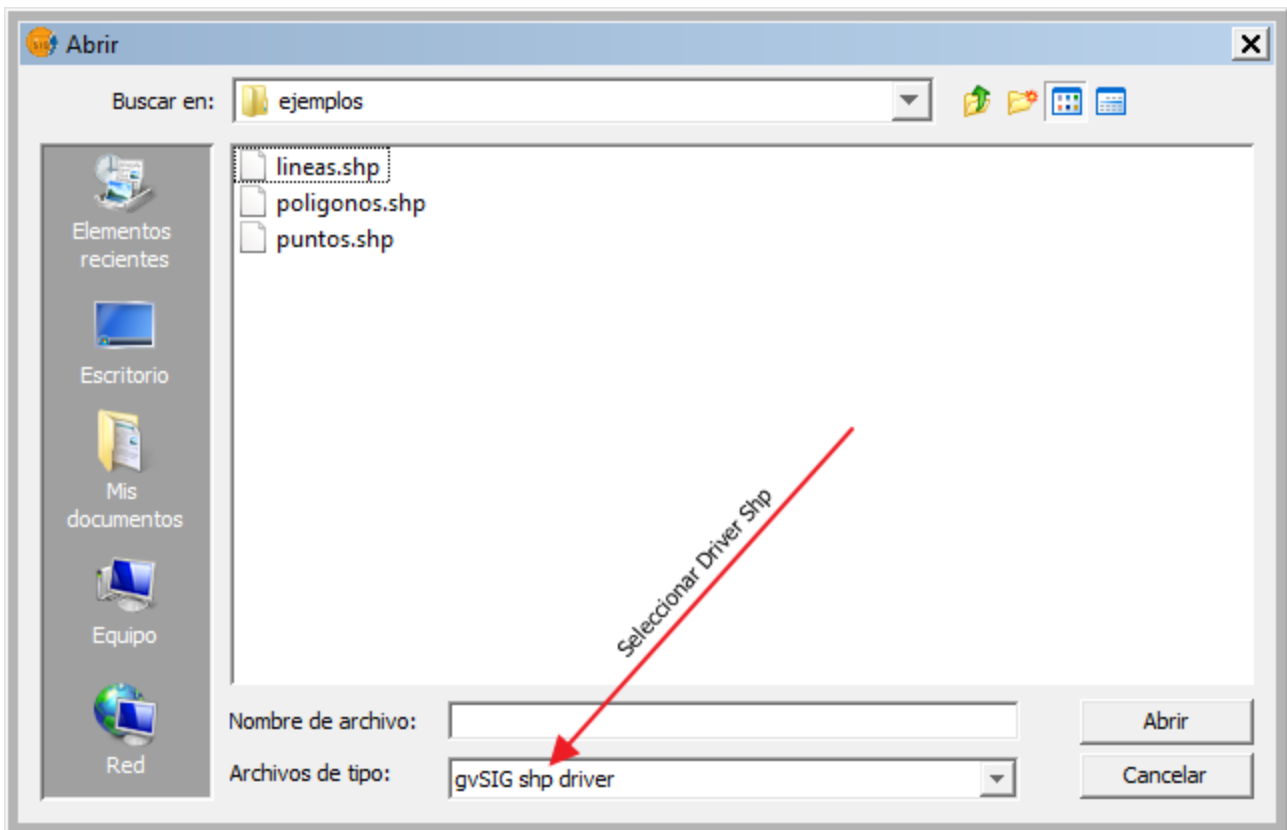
Abrir

Buscar en: ejemplos

Elementos recientes

Escritorio

Mis documentos

Equipo

Red

lineas.shp
poligonos.shp
puntos.shp

Seleccionar Driver Shp

Nombre de archivo:

Archivos de tipo: gvSIG shp driver

Abrir

Cancelar